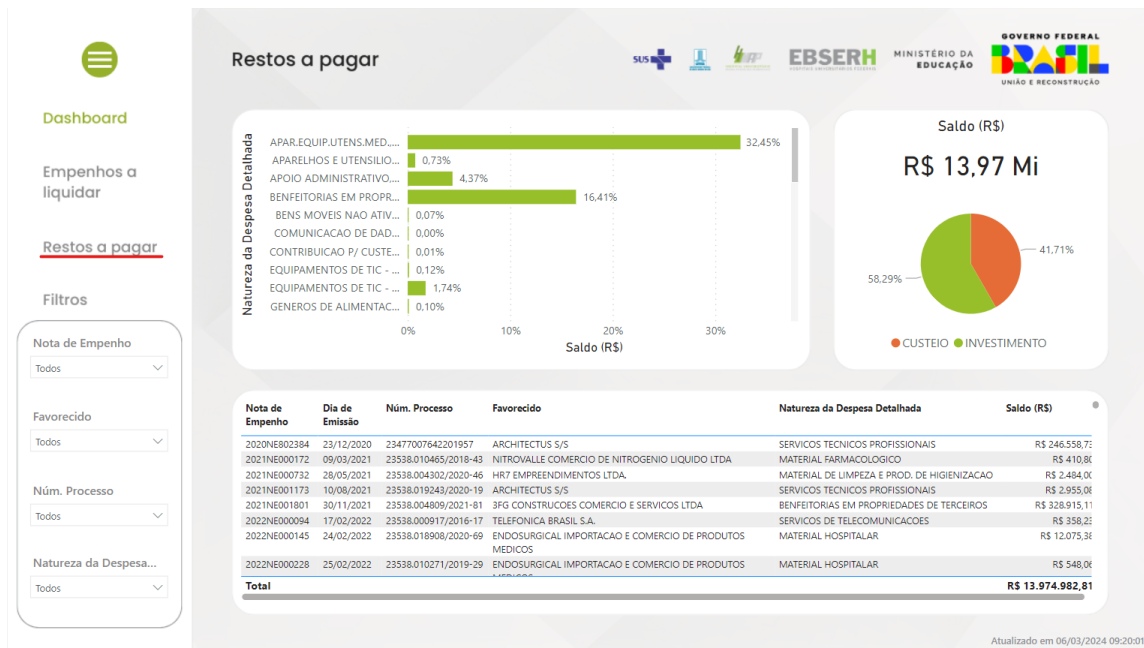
Dashboard

Empenhos a liquidar

Restos a pagar

Filtros

Nota de Empenho
Todos

Favorecido
Todos

Núm. Processo
Todos

Natureza da Despesa...
Todos

Restos a pagar

SUS EBSERH MINISTÉRIO DA EDUCAÇÃO GOVERNO FEDERAL BRASIL UNIÃO E RECONSTRUÇÃO

Natureza da Despesa Detalhada

APAR.EQUIP.UTENS.MED,... 32,45%
APARELHOS E UTENSILIO... 0,73%
APOIO ADMINISTRATIVO,... 4,37%
BENFEITORIAS EM PROPR... 16,41%
BENS MOVEIS NAO ATIV... 0,07%
COMUNICACAO DE DAD... 0,00%
CONTRIBUICAO P/ CUSTE... 0,01%
EQUIPAMENTOS DE TIC - ... 0,12%
EQUIPAMENTOS DE TIC - ... 1,74%
GENEROS DE ALIMENTAC... 0,10%

0% 10% 20% 30%
Saldo (R$)

Saldo (R$)
R$ 13,97 Mi

41,71%
58,29%
CUSTEIO INVESTIMENTO

| Nota de Empenho | Dia de Emissão | Núm. Processo | Favorecido | Natureza da Despesa Detalhada | Saldo (R$) |
|---|---|---|---|---|---|
| 2020NE802384 | 23/12/2020 | 23477007642201957 | ARCHITECTUS S/S | SERVICOS TECNICOS PROFISSIONAIS | R$ 246.558,73 |
| 2021NE000172 | 09/03/2021 | 23538.010465/2018-43 | NITROVALLE COMERCIO DE NITROGENIO LIQUIDO LTDA | MATERIAL FARMACOLOGICO | R$ 410,80 |
| 2021NE000732 | 28/05/2021 | 23538.004302/2020-46 | HR7 EMPREENDIMENTOS LTDA. | MATERIAL DE LIMPEZA E PROD. DE HIGIENIZACAO | R$ 2.484,00 |
| 2021NE001173 | 10/08/2021 | 23538.019243/2020-19 | ARCHITECTUS S/S | SERVICOS TECNICOS PROFISSIONAIS | R$ 2.955,08 |
| 2021NE001801 | 30/11/2021 | 23538.004809/2021-81 | 3FG CONSTRUCOES COMERCIO E SERVICOS LTDA | BENFEITORIAS EM PROPRIEDADES DE TERCEIROS | R$ 328.915,11 |
| 2022NE000094 | 17/02/2022 | 23538.000917/2016-17 | TELEFONICA BRASIL S.A. | SERVICOS DE TELECOMUNICACOES | R$ 358,23 |
| 2022NE000145 | 24/02/2022 | 23538.018908/2020-69 | ENDOSURGICAL IMPORTACAO E COMERCIO DE PRODUTOS MEDICOS | MATERIAL HOSPITALAR | R$ 12.075,38 |
| 2022NE000228 | 25/02/2022 | 23538.010271/2019-29 | ENDOSURGICAL IMPORTACAO E COMERCIO DE PRODUTOS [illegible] | MATERIAL HOSPITALAR | R$ 548,06 |
| Total | | | | | R$ 13.974.982,81 |

Atualizado em 06/03/2024 09:20:01